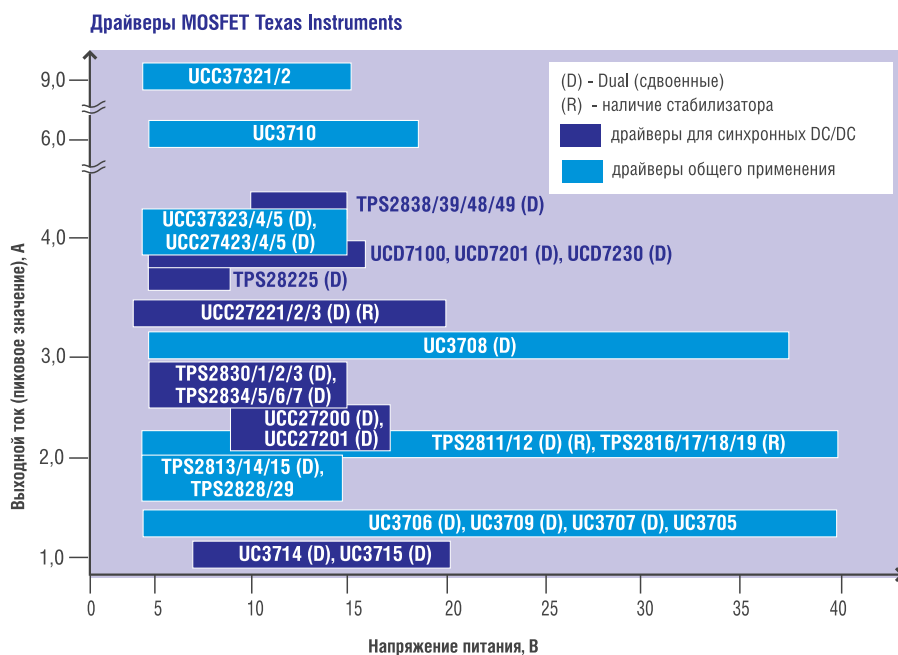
Драйверы MOSFET Texas Instruments

(D) - Dual (сдвоенные)
(R) - наличие стабилизатора
драйверы для синхронных DC/DC
драйверы общего применения

Выходной ток (пиковое значение), А

9,0
6,0
4,0
3,0
2,0
1,0

UCC37321/2
UC3710
TPS2838/39/48/49 (D)
UCC37323/4/5 (D), UCC27423/4/5 (D)
UCD7100, UCD7201 (D), UCD7230 (D)
TPS28225 (D)
UCC27221/2/3 (D) (R)
UC3708 (D)
TPS2830/1/2/3 (D), TPS2834/5/6/7 (D)
UCC27200 (D), UCC27201 (D)
TPS2811/12 (D) (R), TPS2816/17/18/19 (R)
TPS2813/14/15 (D), TPS2828/29
UC3706 (D), UC3709 (D), UC3707 (D), UC3705
UC3714 (D), UC3715 (D)

0 5 10 15 20 25 30 35 40

Напряжение питания, В